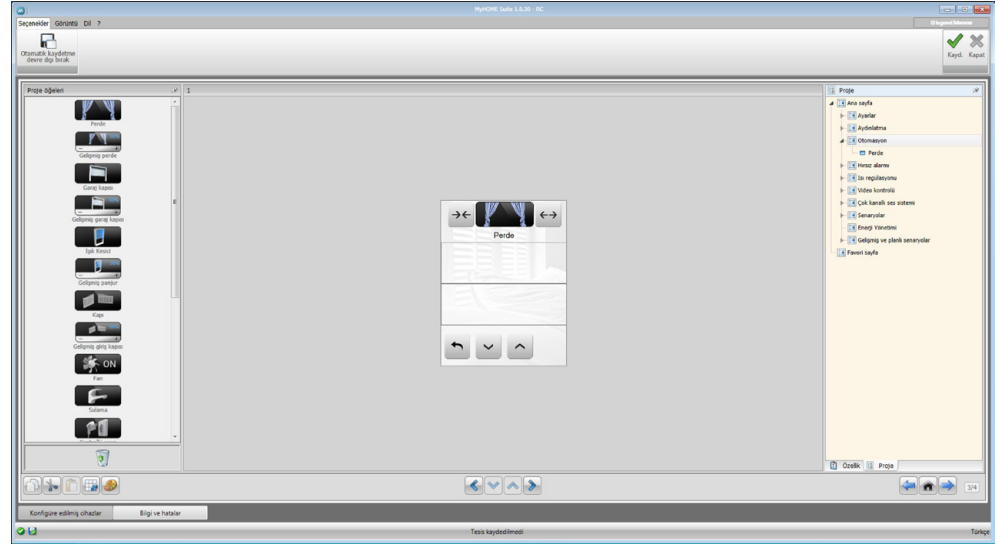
MyHOME Suite 1.5.30 - RC

Seçenekler Görüntü Dil ?

Otomatik kaydetme devre dışı bırak

Kaydı. Kapat

Proje öğeleri

Perde

Gelişmiş perde

Garaj kapısı

Gelişmiş garaj kapısı

Eşik Kesici

Gelişmiş panjur

Kapı

Gelişmiş giriş kapısı

ON

Fan

Sulama

1

Perde

Proje

Ana sayfa

Ayarlar

Aydınlatma

Otomasyon

Perde

Hırsız alarmı

Isı regülasyonu

Video kontrolü

Çok kanallı ses sistemi

Senaryolar

Enerji Yönetimi

Gelişmiş ve planlı senaryolar

Favori sayfa

Özellik Proje

3/4

Konfigüre edilmiş cihazlar

Bilgi ve hatalar

Tesis kaydedilmedi

Türkçe